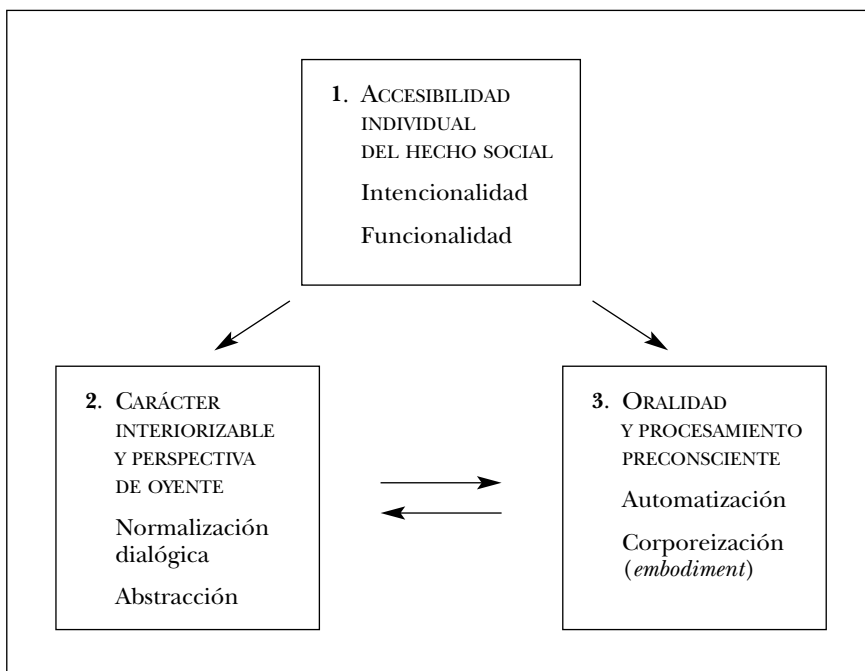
**1**. ACCESIBILIDAD INDIVIDUAL DEL HECHO SOCIAL

Intencionalidad

Funcionalidad

**2**. CARÁCTER INTERIORIZABLE Y PERSPECTIVA DE OYENTE

Normalización dialógica

Abstracción

**3**. ORALIDAD Y PROCESAMIENTO PRECONSCIENTE

Automatización

Corporeización (*embodiment*)